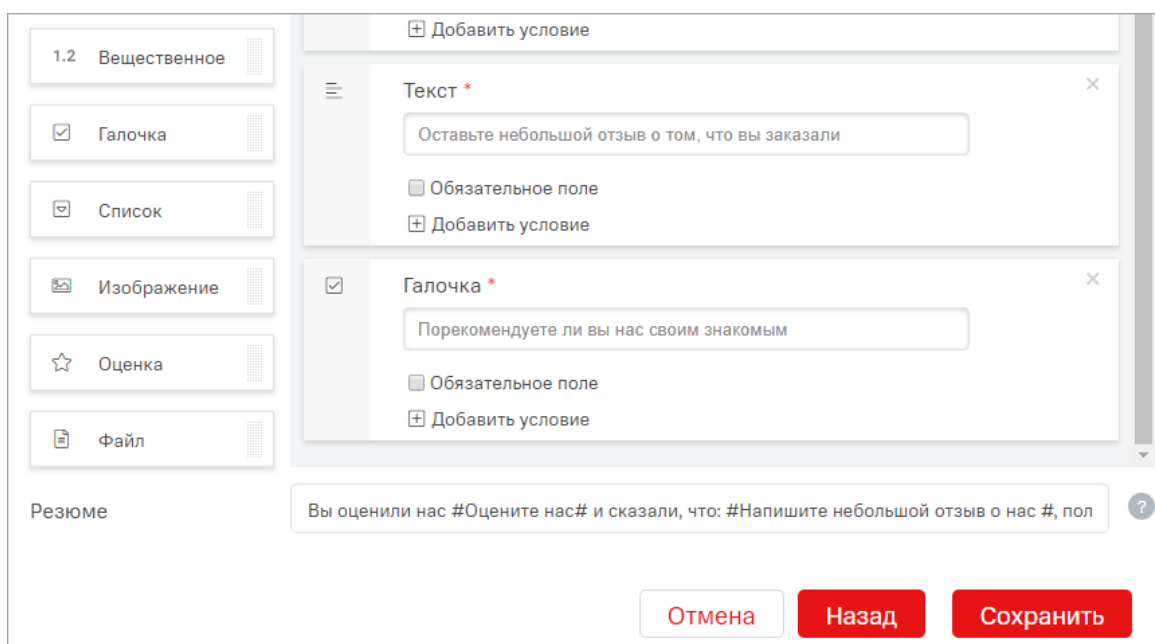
1.2 Вещественное

Галочка

Список

Изображение

Оценка

Файл

Добавить условие

Текст *

Оставьте небольшой отзыв о том, что вы заказали

Обязательное поле

Добавить условие

Галочка *

Порекомендуете ли вы нас своим знакомым

Обязательное поле

Добавить условие

Резюме

Вы оценили нас #Оцените нас# и сказали, что: #Напишите небольшой отзыв о нас #, пол

?

Отмена

Назад

Сохранить